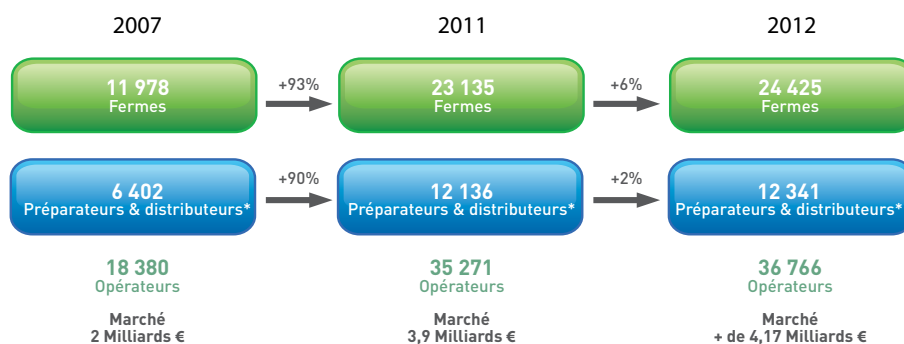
2007

11 978
Fermes

+93%

2011

23 135
Fermes

+6%

2012

24 425
Fermes

6 402
Préparateurs & distributeurs*

+90%

12 136
Préparateurs & distributeurs*

+2%

12 341
Préparateurs & distributeurs*

18 380
Opérateurs

Marché
2 Milliards €

35 271
Opérateurs

Marché
3,9 Milliards €

36 766
Opérateurs

Marché
+ de 4,17 Milliards €